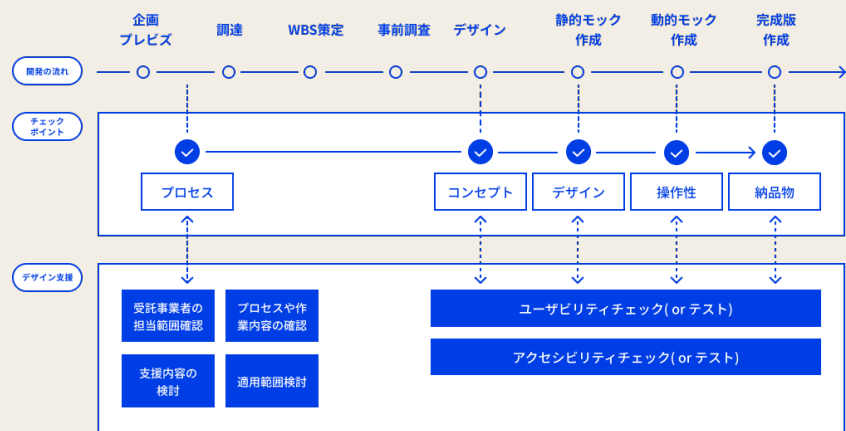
企画
プレゼン

調達

WBS策定

事前調査

デザイン

静的モック
作成

動的モック
作成

完成版
作成

開発の流れ

チェック
ポイント

プロセス

コンセプト

デザイン

操作性

納品物

デザイン支援

受託事業者の
担当範囲確認

プロセスや作
業内容の確認

支援内容の
検討

適用範囲検討

ユーザビリティチェック( or テスト)

アクセシビリティチェック( or テスト)